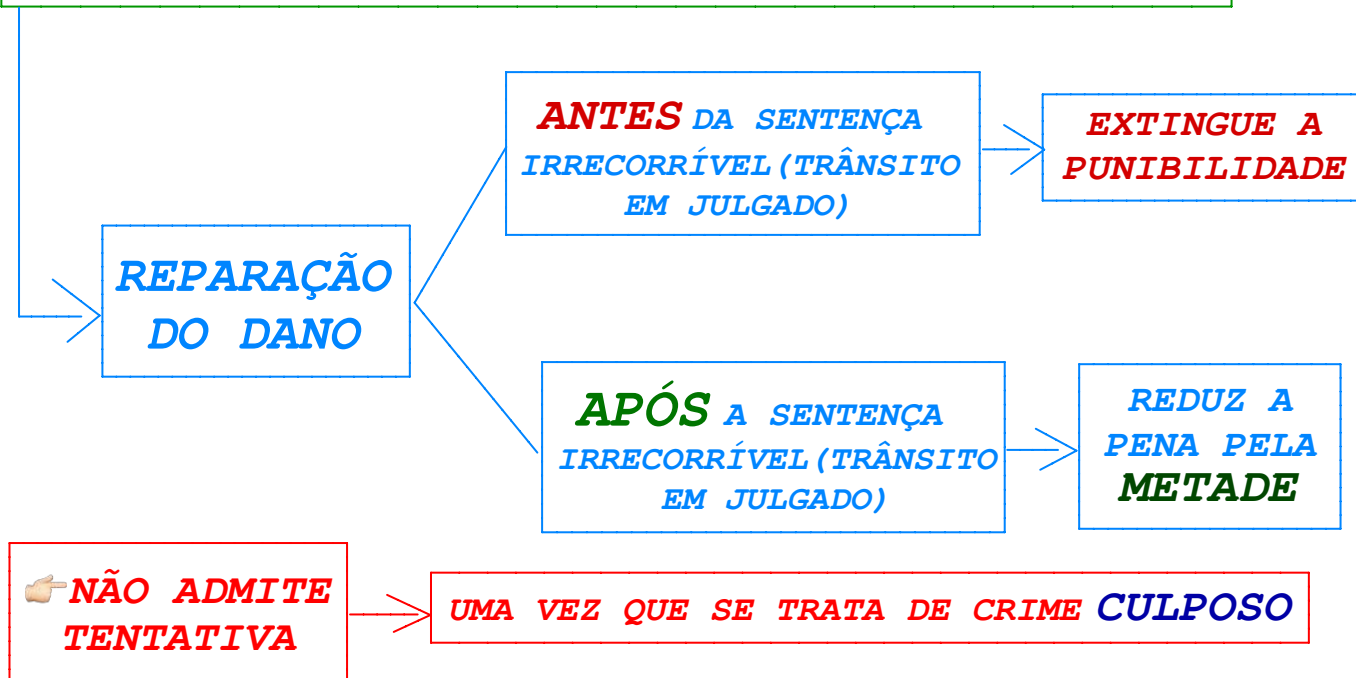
REPARAÇÃO DO DANO

ANTES DA SENTENÇA IRRECORRÍVEL(TRÂNSITO EM JULGADO)

EXTINGUE A PUNIBILIDADE

APÓS A SENTENÇA IRRECORRÍVEL(TRÂNSITO EM JULGADO)

REDUZ A PENA PELA METADE

👉NÃO ADMITE TENTATIVA

UMA VEZ QUE SE TRATA DE CRIME CULPOSO